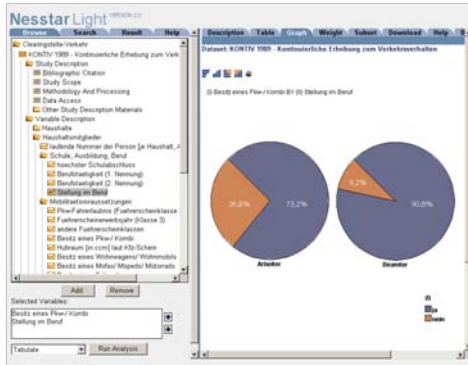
Nesstar Light VERSION 2.0

Browse | Search | Result | Help

Description | Table | Graph | Weight | Subset | Download | Help

Clearingstelle-Verkehr
KONTIV 1989 - Kontinuierliche Erhebung zum Verk
Study Description
Bibliographic Citation
Study Scope
Methodology And Processing
Data Access
Other Study Description Materials
Variable Description
Haushalte
Haushaltsmitglieder
laufende Nummer der Person [je Haushalt, /
Schule, Ausbildung, Beruf
hoechster Schulabschluss
Berufstaetigkeit (1. Nennung)
Berufstaetigkeit (2. Nennung)
Stellung im Beruf
Mobilitaetsvoraussetzungen
Pkw-Fahrerlaubnis (Fuehrerscheinklasse
Fuehrerscheinerwerbsjahr (Klasse 3)
andere Fuehrerscheinklassen
Besitz eines Pkw-/ Kombi
Hubraum [in ccm] lt Kfz-Schein
Besitz eines Wohnwagens/ Wohnmobils
Besitz eines Mofas/ Mopeds/ Motorrads

Add | Remove

Selected Variables:
Besitz eines Pkw-/ Kombi
Stellung im Beruf

Tabulate | Run Analysis

Dataset: KONTIV 1989 - Kontinuierliche Erhebung zum Verkehrsverhalten

(I) Besitz eines Pkw-/ Kombi BY (II) Stellung im Beruf

26,8%
73,2%
Arbeiter

9,2%
90,8%
Beamter

(I)
ja
nein